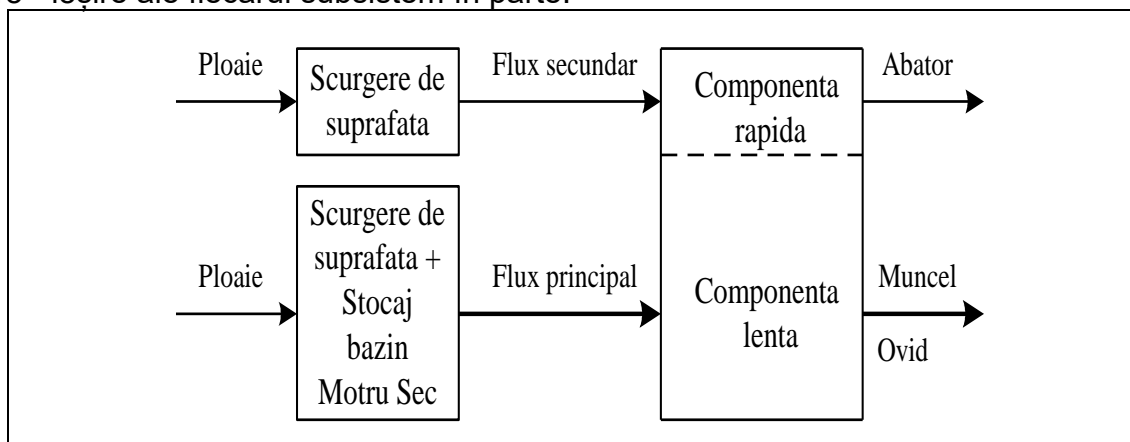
3 – ieșire ale fiecarui subsistem in parte.

Ploaie
Scurgere de suprafata
Flux secundar
Componenta rapida
Abator

Ploaie
Scurgere de suprafata + Stocaj bazin Motru Sec
Flux principal
Componenta lenta
Muncel
Ovid